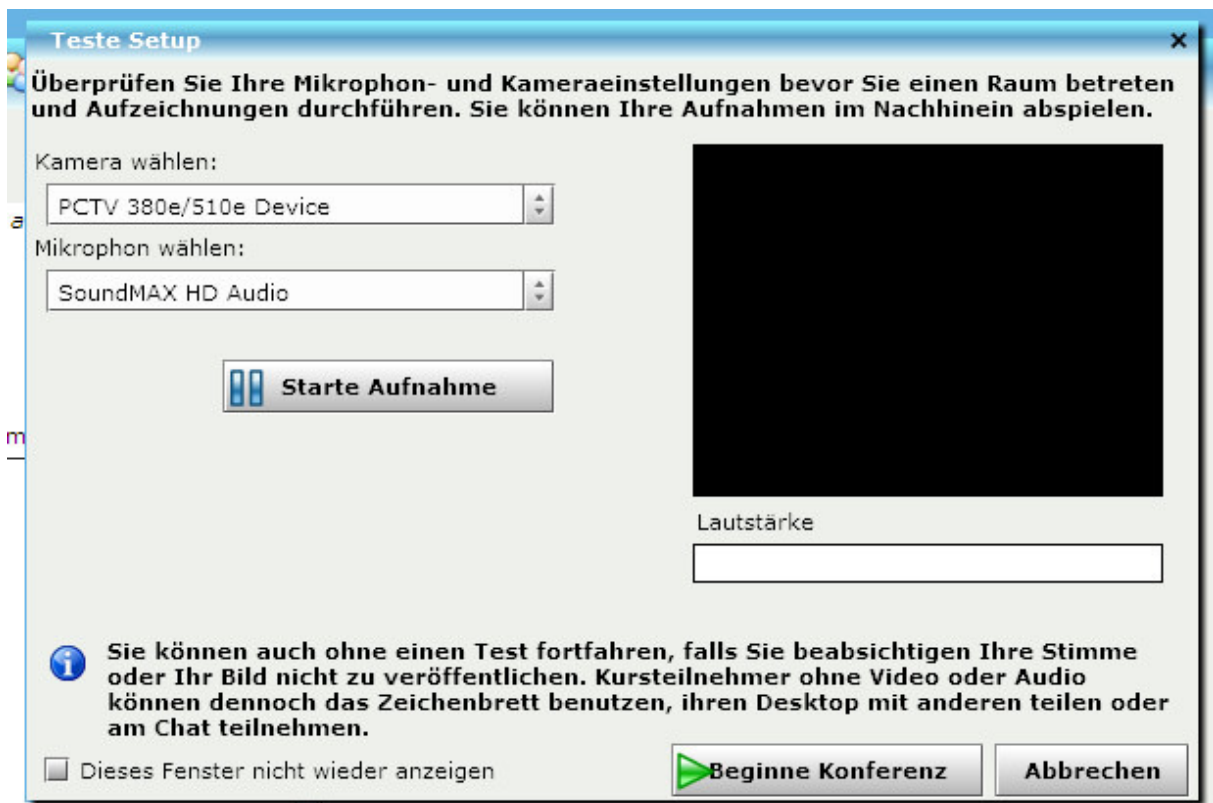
Teste Setup

×

Überprüfen Sie Ihre Mikrophon- und Kameraeinstellungen bevor Sie einen Raum betreten und Aufzeichnungen durchführen. Sie können Ihre Aufnahmen im Nachhinein abspielen.

Kamera wählen:

PCTV 380e/510e Device

Mikrophon wählen:

SoundMAX HD Audio

Starte Aufnahme

Lautstärke

Sie können auch ohne einen Test fortfahren, falls Sie beabsichtigen Ihre Stimme oder Ihr Bild nicht zu veröffentlichen. Kursteilnehmer ohne Video oder Audio können dennoch das Zeichenbrett benutzen, ihren Desktop mit anderen teilen oder am Chat teilnehmen.

Dieses Fenster nicht wieder anzeigen

Beginne Konferenz

Abbrechen